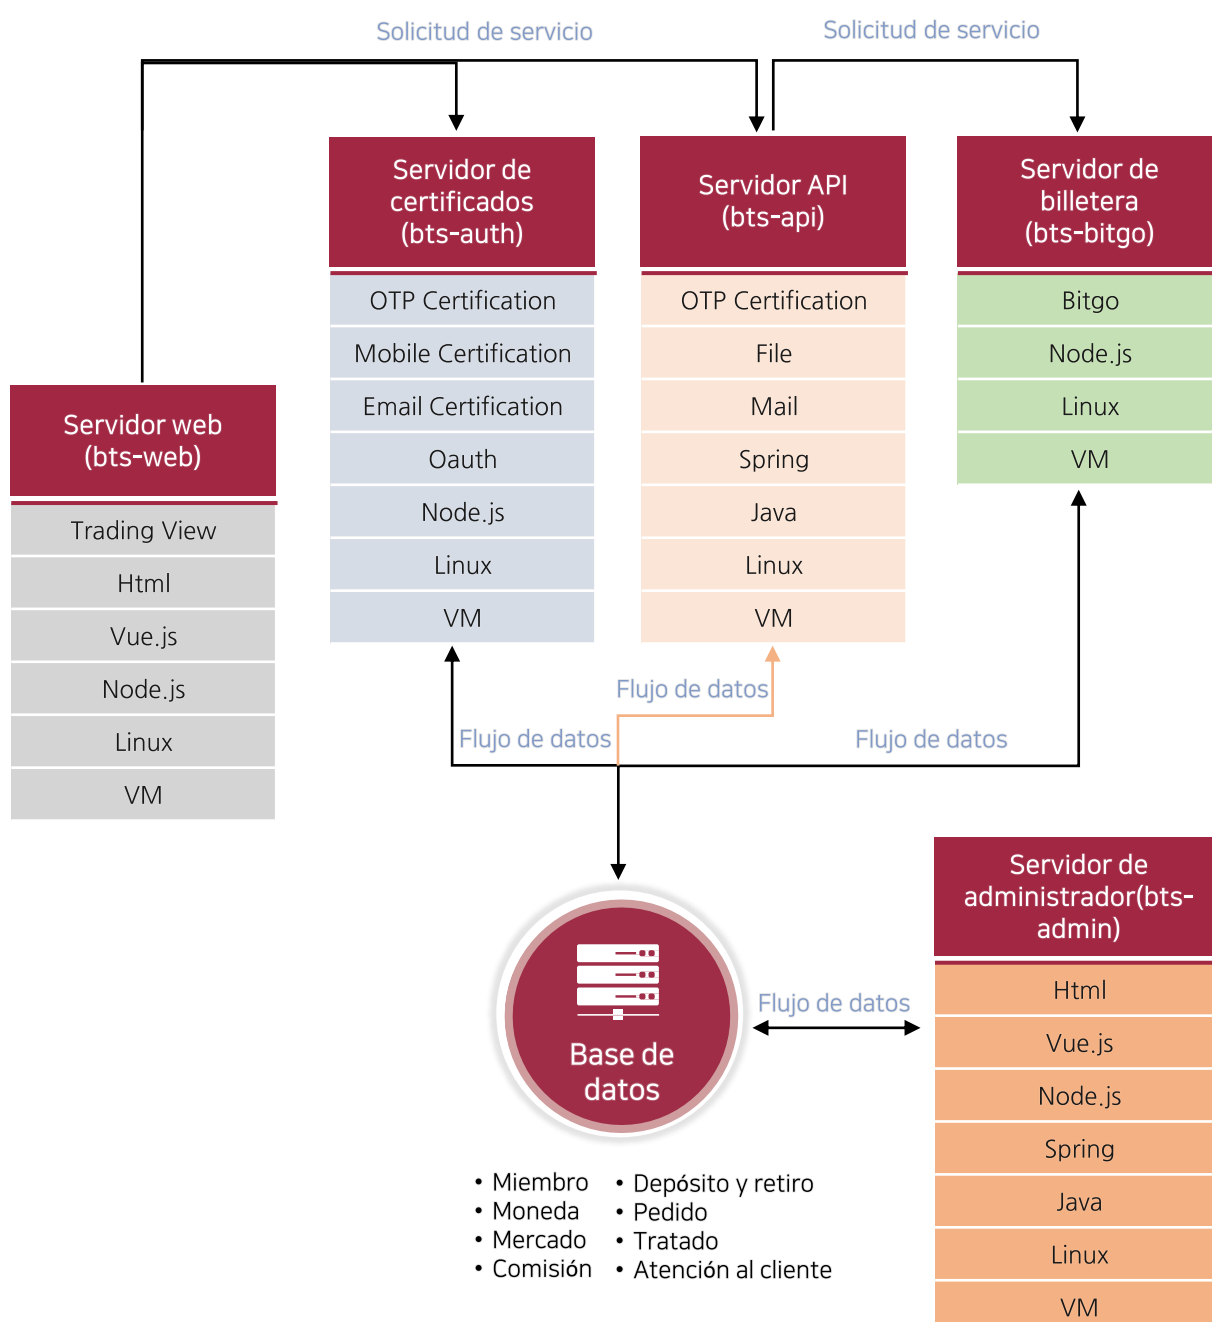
Solicitud de servicio

Solicitud de servicio

Servidor de certificados (bts-auth)

| OTP Certification |
|---|
| Mobile Certification |
| Email Certification |
| Oauth |
| Node.js |
| Linux |
| VM |

Servidor API (bts-api)

| OTP Certification |
|---|
| File |
| Mail |
| Spring |
| Java |
| Linux |
| VM |

Servidor de billetera (bts-bitgo)

| Bitgo |
|---|
| Node.js |
| Linux |
| VM |

Servidor web (bts-web)

| Trading View |
|---|
| Html |
| Vue.js |
| Node.js |
| Linux |
| VM |

Flujo de datos

Flujo de datos

Flujo de datos

Base de datos

Flujo de datos

Servidor de administrador(bts-admin)

| Html |
|---|
| Vue.js |
| Node.js |
| Spring |
| Java |
| Linux |
| VM |

• Miembro
• Moneda
• Mercado
• Comisión

• Depósito y retiro
• Pedido
• Tratado
• Atención al cliente